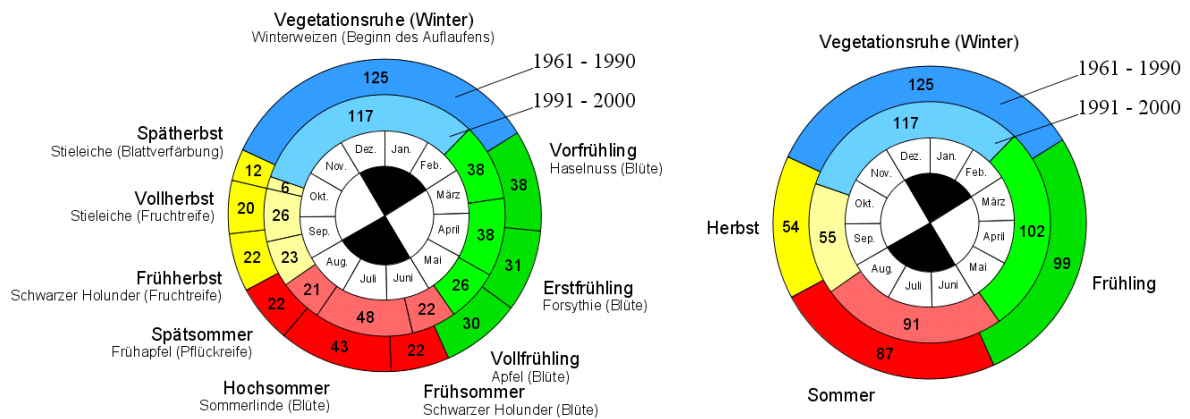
Vegetationsruhe (Winter)
Winterweizen (Beginn des Auflaufens)

1961 - 1990

1991 - 2000

125

117

Spätherbst
Stieleiche (Blattverfärbung)

12

6

Vollherbst
Stieleiche (Fruchtreife)

20

26

22

23

Frühherbst
Schwarzer Holunder (Fruchtreife)

22

21

48

22

Spätsommer
Frühapfel (Pflückreife)

43

22

Hochsommer
Sommerlinde (Blüte)

Frühsommer
Schwarzer Holunder (Blüte)

Vollfrühling
Apfel (Blüte)

30

26

31

38

38

38

Vorfrühling
Haselnuss (Blüte)

Erstfrühling
Forsythie (Blüte)

Dez. Jan. Feb. März April Mai Juni Juli Aug. Sep. Okt. Nov.

Vegetationsruhe (Winter)

1961 - 1990

1991 - 2000

125

117

Herbst

54

55

102

99

Frühling

91

87

Sommer

Dez. Jan. Feb. März April Mai Juni Juli Aug. Sep. Okt. Nov.